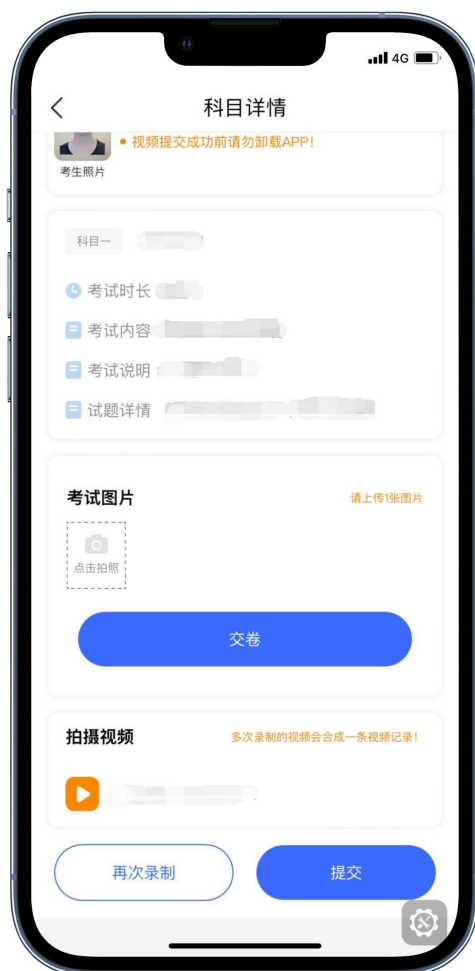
4G

<

科目详情

• 视频提交成功前请勿卸载APP!

考生照片

科目一 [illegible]

考试时长 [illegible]

考试内容 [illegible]

考试说明 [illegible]

试题详情 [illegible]

考试图片

请上传1张图片

点击拍照

交卷

拍摄视频

多次录制的视频会合成一条视频记录!

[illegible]

再次录制

提交